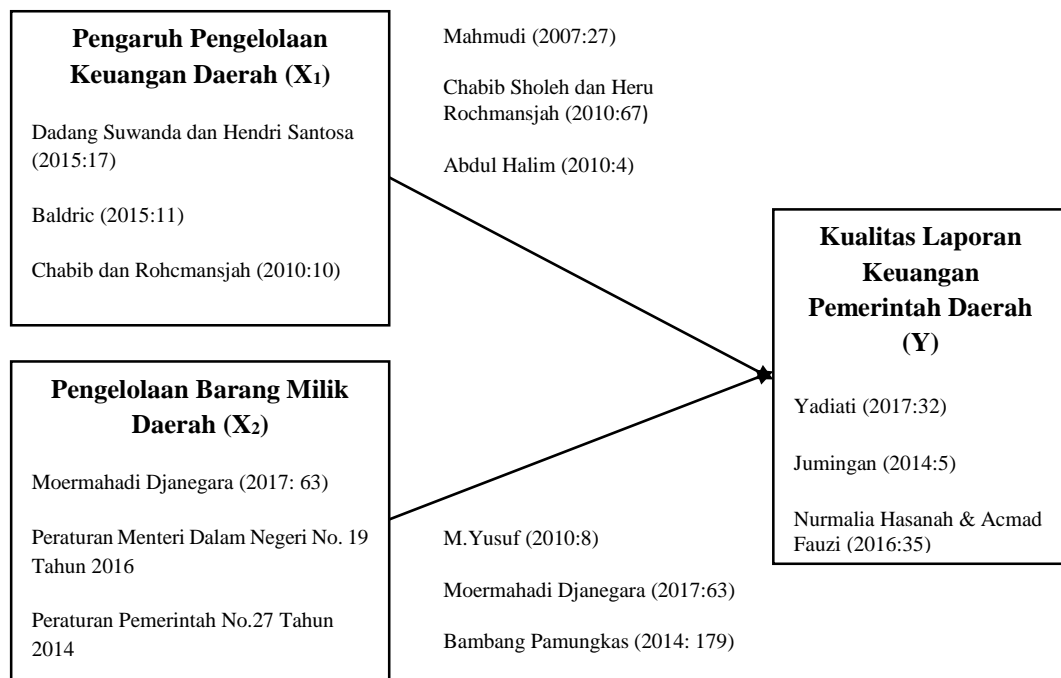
**Pengaruh Pengelolaan Keuangan Daerah (X$_1$)**

Dadang Suwanda dan Hendri Santosa (2015:17)

Baldric (2015:11)

Chabib dan Rohcmansjah (2010:10)

Mahmudi (2007:27)

Chabib Sholeh dan Heru Rochmansjah (2010:67)

Abdul Halim (2010:4)

**Kualitas Laporan Keuangan Pemerintah Daerah (Y)**

Yadiati (2017:32)

Jumingan (2014:5)

Nurmalia Hasanah & Acmad Fauzi (2016:35)

**Pengelolaan Barang Milik Daerah (X$_2$)**

Moermahadi Djanegara (2017: 63)

Peraturan Menteri Dalam Negeri No. 19 Tahun 2016

Peraturan Pemerintah No.27 Tahun 2014

M.Yusuf (2010:8)

Moermahadi Djanegara (2017:63)

Bambang Pamungkas (2014: 179)